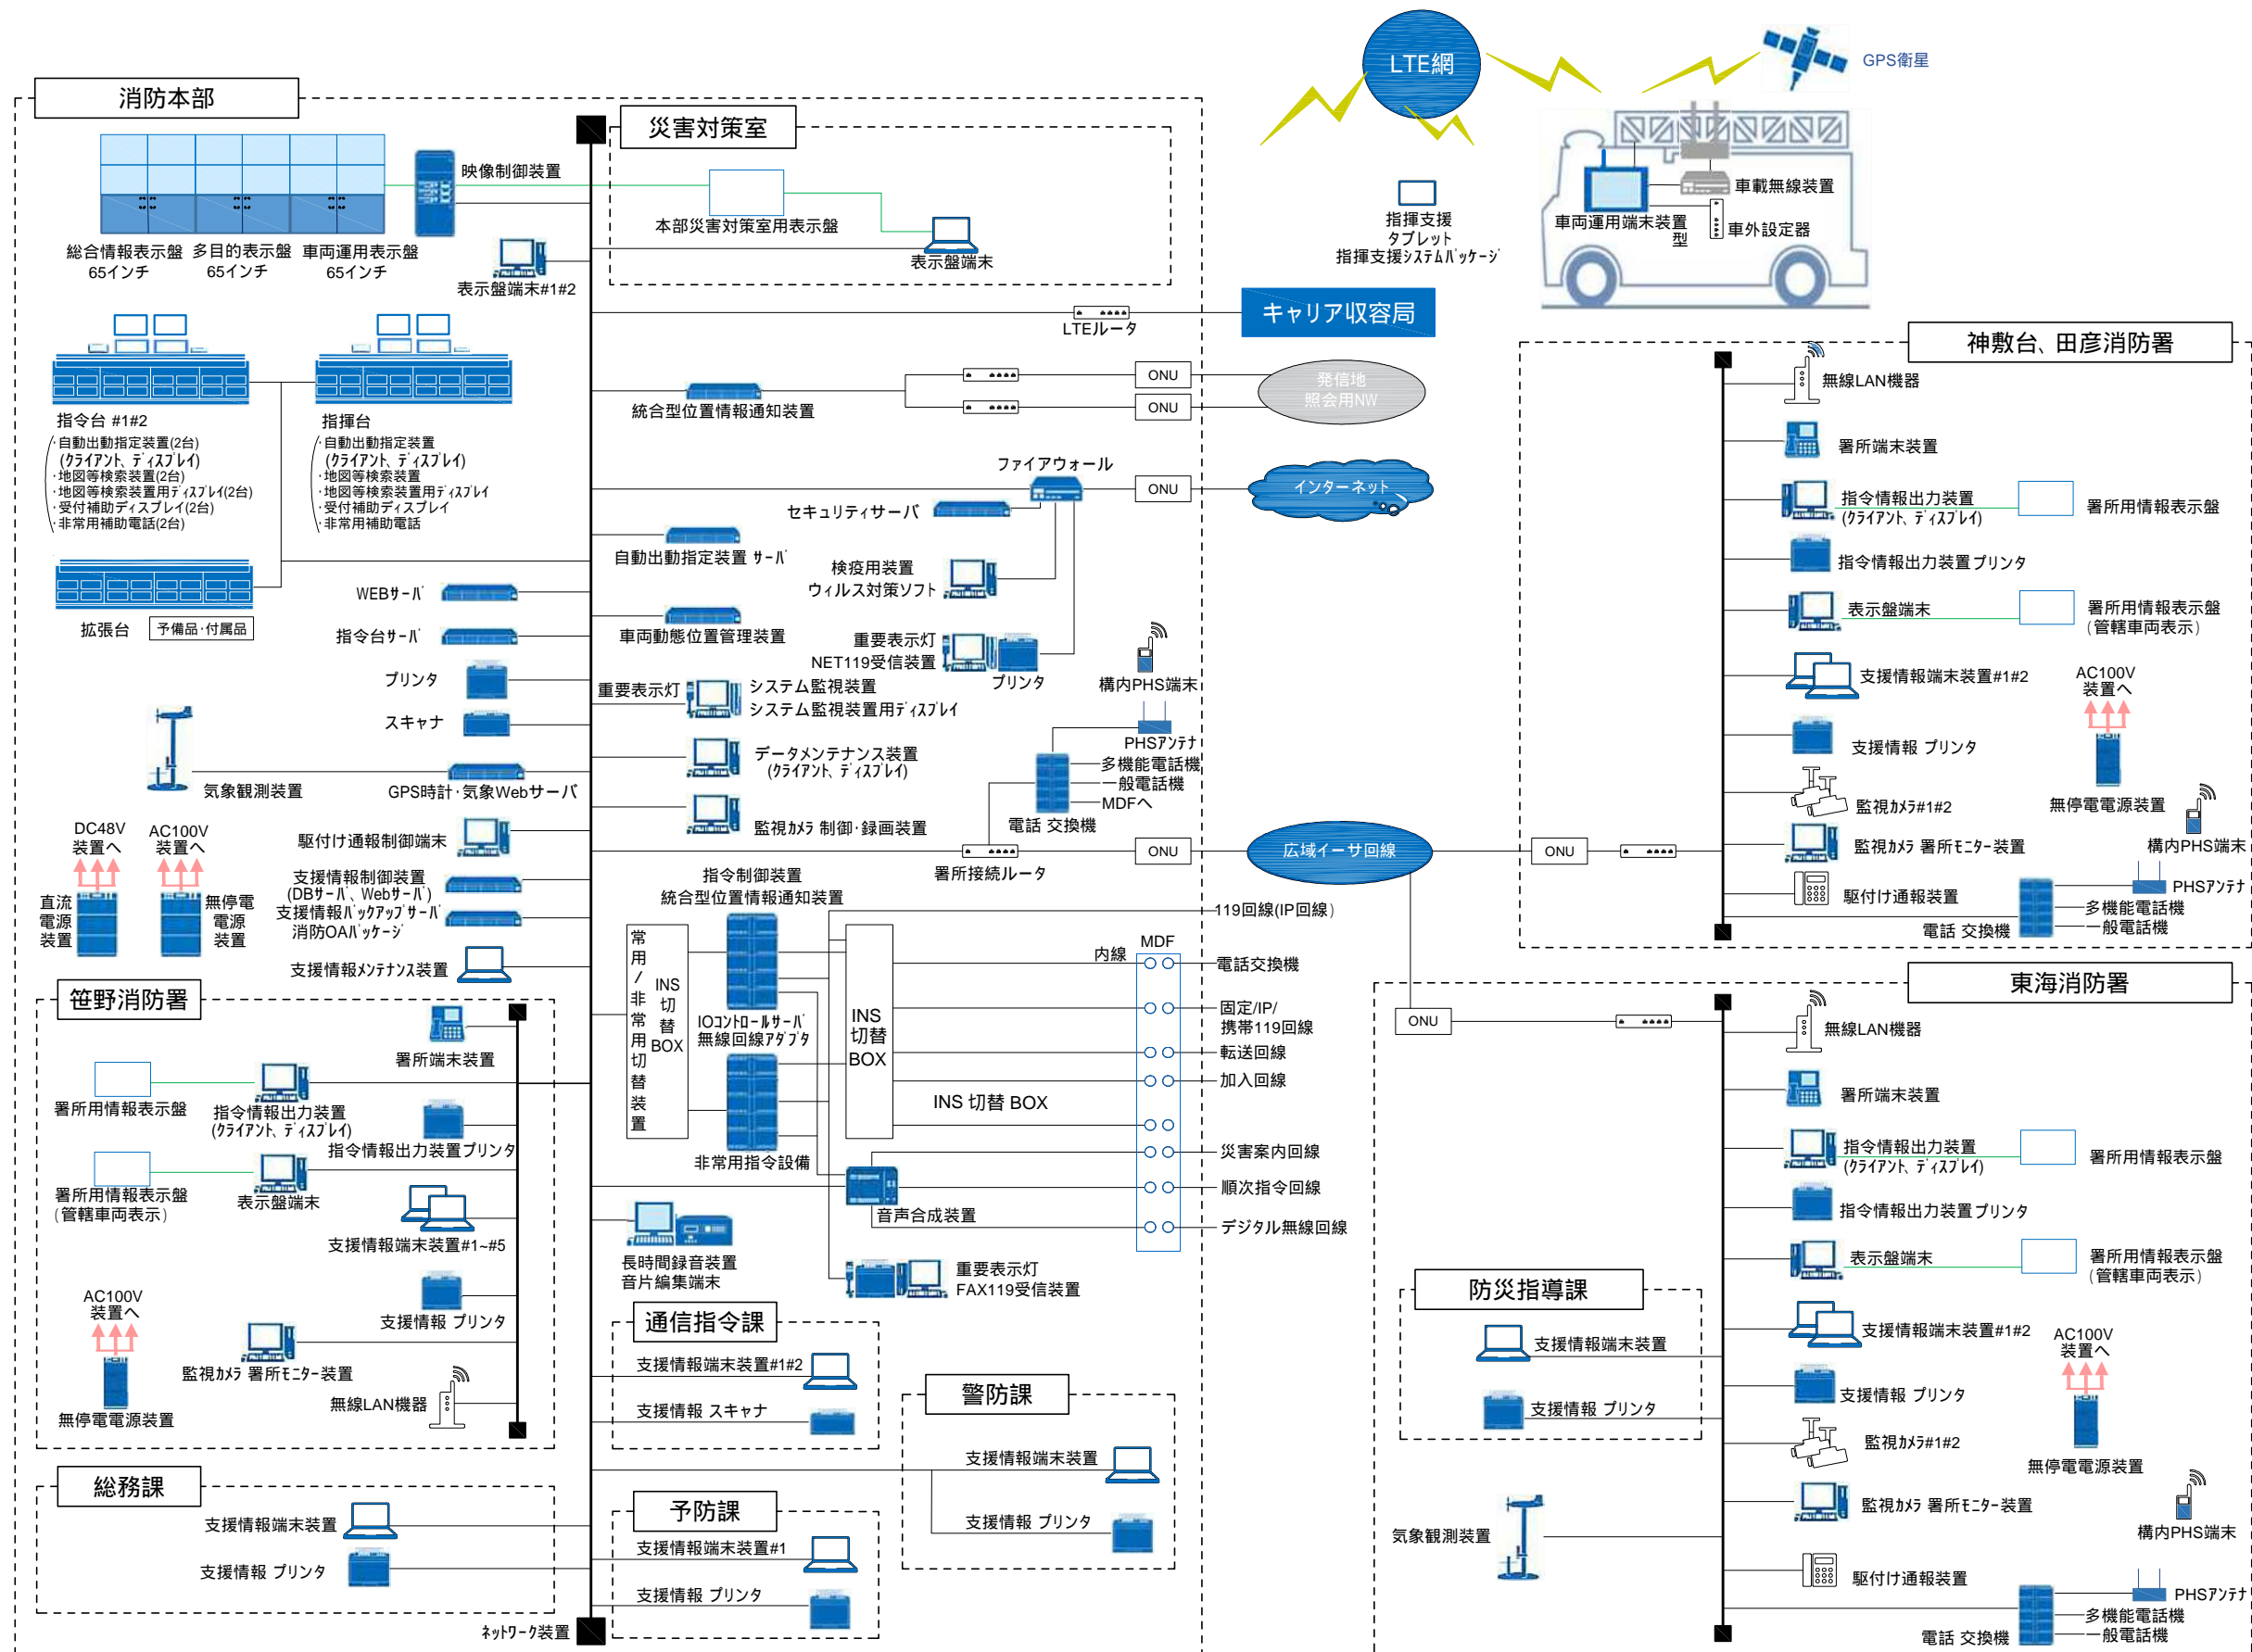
消防本部

総合情報表示盤 65インチ
多目的表示盤 65インチ
車両運用表示盤 65インチ
映像制御装置
表示盤端末#1#2

災害対策室
本部災害対策室用表示盤
表示盤端末

LTE網
GPS衛星
指揮支援タブレット
指揮支援ｼｽﾃﾑﾊﾟｯｹｰｼﾞ
車載無線装置
車両運用端末装置
車外設定器
型

キャリア収容局
LTEルータ

指令台 #1#2
・自動出動指定装置(2台)
(ｸﾗｲｱﾝﾄ、ﾃﾞｨｽﾌﾟﾚｲ)
・地図等検索装置(2台)
・地図等検索装置用ﾃﾞｨｽﾌﾟﾚｲ(2台)
・受付補助ディスプレイ(2台)
・非常用補助電話(2台)

指揮台
・自動出動指定装置
(ｸﾗｲｱﾝﾄ、ﾃﾞｨｽﾌﾟﾚｲ)
・地図等検索装置
・地図等検索装置用ﾃﾞｨｽﾌﾟﾚｲ
・受付補助ディスプレイ
・非常用補助電話

拡張台
予備品・付属品

統合型位置情報通知装置
ONU
ONU
発信地照会用NW
ファイアウォール
ONU
インターネット
セキュリティサーバ
自動出動指定装置 ｻｰﾊﾞ
検疫用装置
ウィルス対策ソフト
WEBｻｰﾊﾞ
指令台ｻｰﾊﾞ
車両動態位置管理装置
重要表示灯
NET119受信装置
プリンタ
構内PHS端末
プリンタ
スキャナ
重要表示灯
システム監視装置
システム監視装置用ﾃﾞｨｽﾌﾟﾚｲ
PHSｱﾝﾃﾅ
多機能電話機
一般電話機
MDFへ
データメンテナンス装置
(ｸﾗｲｱﾝﾄ、ﾃﾞｨｽﾌﾟﾚｲ)
気象観測装置
GPS時計・気象Webサーバ
監視カメラ 制御・録画装置
電話 交換機
駆け付け通報制御端末
署所接続ルータ
ONU
広域イーサ回線
DC48V 装置へ
AC100V 装置へ
直流電源装置
無停電電源装置
支援情報制御装置
(DBｻｰﾊﾞ、Webｻｰﾊﾞ)
支援情報ﾊﾞｯｸｱｯﾌﾟｻｰﾊﾞ
消防OAﾊﾟｯｹｰｼﾞ
支援情報ﾒﾝﾃﾅﾝｽ装置
指令制御装置
統合型位置情報通知装置
119回線(IP回線)
常用/非常用切替装置
INS 切替 BOX
IOｺﾝﾄﾛｰﾙｻｰﾊﾞ
無線回線ｱﾀﾞﾌﾟﾀ
INS 切替 BOX
内線
MDF
電話交換機
固定/IP/携帯119回線
転送回線
加入回線
INS 切替 BOX
災害案内回線
順次指令回線
デジタル無線回線
非常用指令設備
音声合成装置
長時間録音装置
音片編集端末
重要表示灯
FAX119受信装置

笹野消防署
署所端末装置
署所用情報表示盤
指令情報出力装置
(ｸﾗｲｱﾝﾄ、ﾃﾞｨｽﾌﾟﾚｲ)
指令情報出力装置プリンタ
署所用情報表示盤
(管轄車両表示)
表示盤端末
支援情報端末装置#1~#5
AC100V 装置へ
支援情報 プリンタ
監視カメラ 署所ﾓﾆﾀｰ装置
無線LAN機器
無停電電源装置

通信指令課
支援情報端末装置#1#2
支援情報 スキャナ

警防課
支援情報端末装置
支援情報 プリンタ

総務課
支援情報端末装置
支援情報 プリンタ

予防課
支援情報端末装置#1
支援情報 プリンタ
ﾈｯﾄﾜｰｸ装置

神敷台、田彦消防署
無線LAN機器
署所端末装置
指令情報出力装置
(ｸﾗｲｱﾝﾄ、ﾃﾞｨｽﾌﾟﾚｲ)
署所用情報表示盤
指令情報出力装置プリンタ
表示盤端末
署所用情報表示盤
(管轄車両表示)
支援情報端末装置#1#2
AC100V 装置へ
支援情報 プリンタ
監視カメラ#1#2
無停電電源装置
監視カメラ 署所ﾓﾆﾀｰ装置
構内PHS端末
ONU
駆け付け通報装置
PHSｱﾝﾃﾅ
多機能電話機
一般電話機
電話 交換機

東海消防署
ONU
無線LAN機器
署所端末装置
指令情報出力装置
(ｸﾗｲｱﾝﾄ、ﾃﾞｨｽﾌﾟﾚｲ)
署所用情報表示盤
指令情報出力装置プリンタ
表示盤端末
署所用情報表示盤
(管轄車両表示)
防災指導課
支援情報端末装置
支援情報 プリンタ
支援情報端末装置#1#2
AC100V 装置へ
支援情報 プリンタ
監視カメラ#1#2
無停電電源装置
監視カメラ 署所ﾓﾆﾀｰ装置
気象観測装置
構内PHS端末
駆け付け通報装置
PHSｱﾝﾃﾅ
多機能電話機
一般電話機
電話 交換機